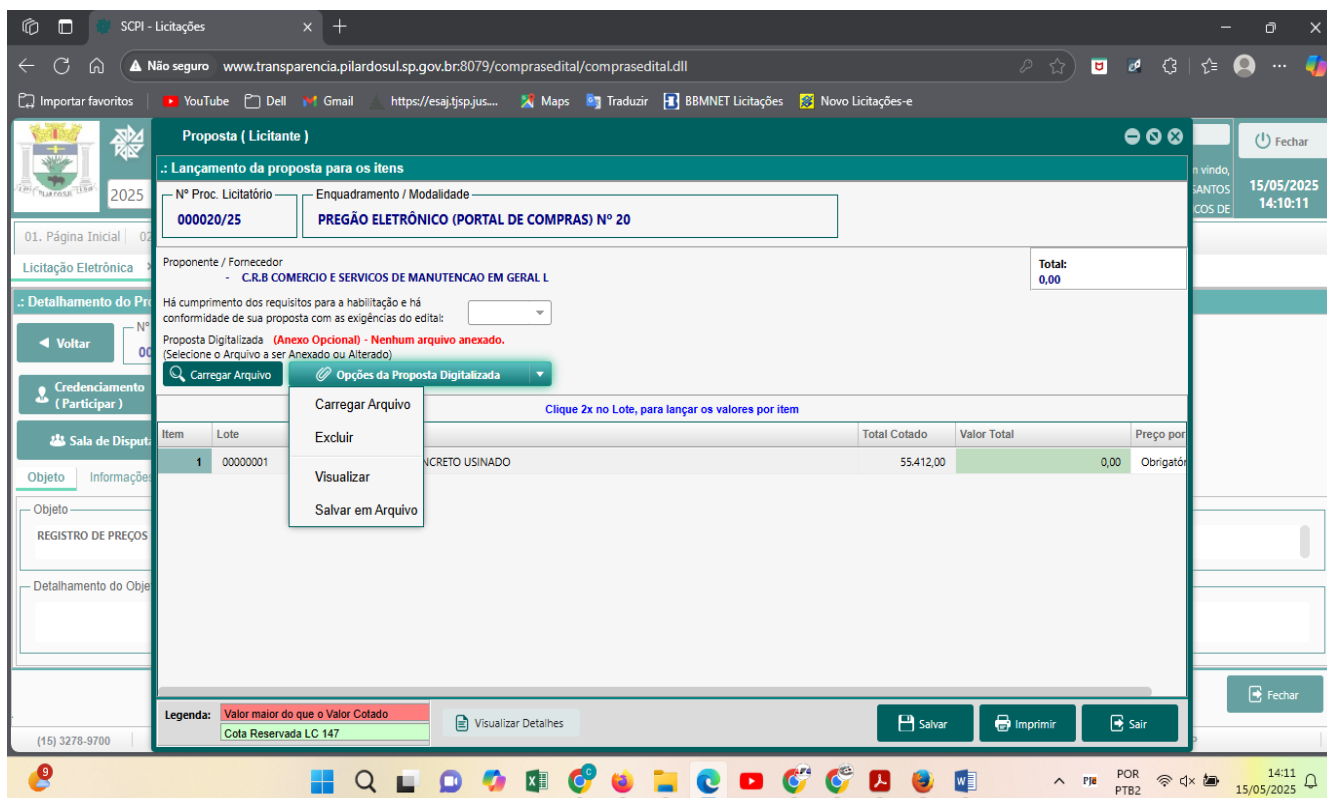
SCPI - Licitações
Não seguro www.transparencia.pilardosul.sp.gov.br:8079/comprasedital/comprasedital.dll
Importar favoritos | YouTube | Dell | Gmail | https://esaj.tjsp.jus.... | Maps | Traduzir | BBMNET Licitações | Novo Licitações-e

2025
01. Página Inicial | 02
Licitação Eletrônica
.: Detalhamento do Pr
Voltar
Credenciamento ( Participar )
Sala de Disputa
Objeto | Informações
Objeto
REGISTRO DE PREÇOS
Detalhamento do Obje
(15) 3278-9700

Fechar
n vindo,
SANTOS
COS DE
15/05/2025
14:10:11
Fechar

Proposta ( Licitante )
.: Lançamento da proposta para os itens
Nº Proc. Licitatório
000020/25
Enquadramento / Modalidade
PREGÃO ELETRÔNICO (PORTAL DE COMPRAS) Nº 20
Proponente / Fornecedor
- C.R.B COMERCIO E SERVICOS DE MANUTENCAO EM GERAL L
Total:
0,00
Há cumprimento dos requisitos para a habilitação e há conformidade de sua proposta com as exigências do edital:
Proposta Digitalizada (Anexo Opcional) - Nenhum arquivo anexado.
(Selecione o Arquivo a ser Anexado ou Alterado)
Carregar Arquivo
Opções da Proposta Digitalizada
Carregar Arquivo
Excluir
Visualizar
Salvar em Arquivo
Clique 2x no Lote, para lançar os valores por item

| Item | Lote | | Total Cotado | Valor Total | Preço por |
|---|---|---|---|---|---|
| 1 | 00000001 | NCRETO USINADO | 55.412,00 | 0,00 | Obrigatór |

Legenda: Valor maior do que o Valor Cotado
Cota Reservada LC 147
Visualizar Detalhes
Salvar
Imprimir
Sair

POR PTB2
14:11
15/05/2025